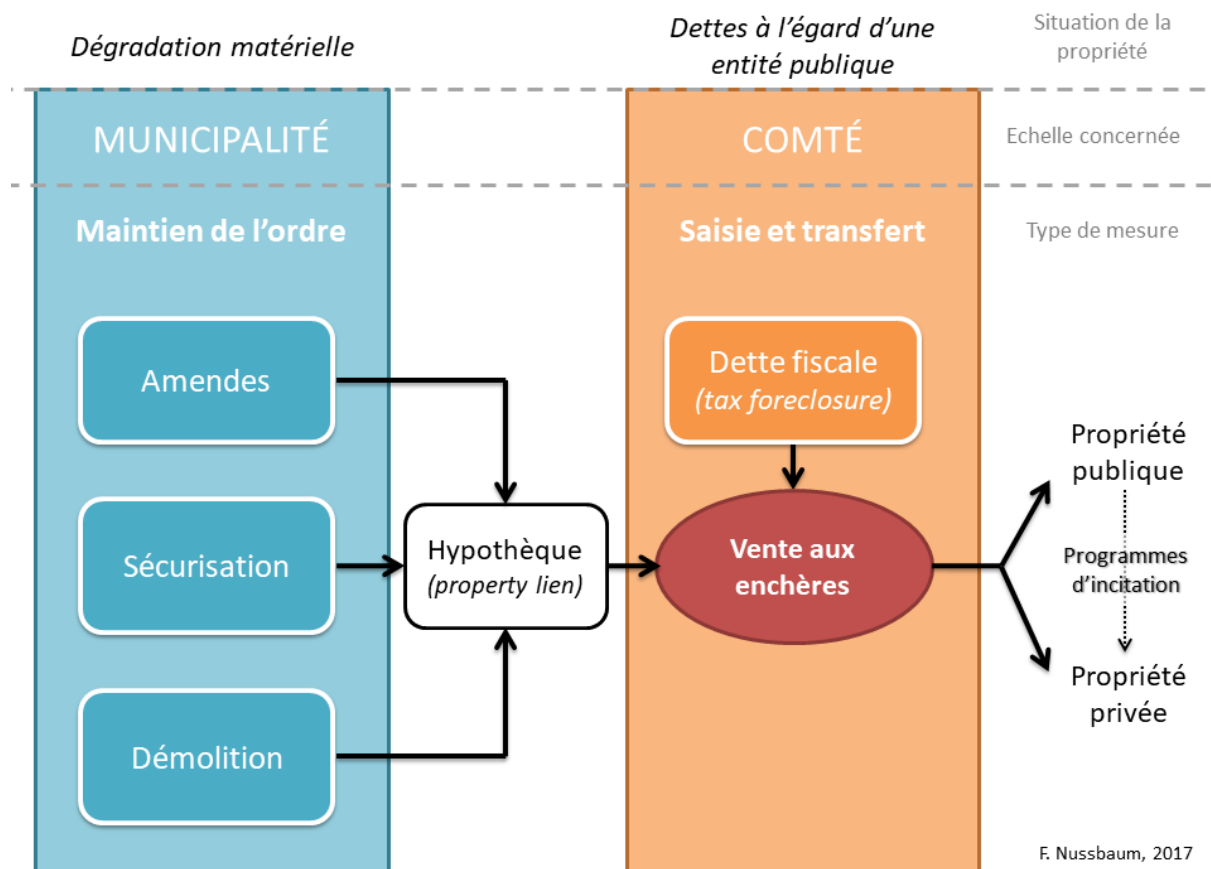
Dégradation matérielle

Dettes à l'égard d'une entité publique

Situation de la propriété

MUNICIPALITÉ

COMTÉ

Echelle concernée

Maintien de l'ordre

Saisie et transfert

Type de mesure

Amendes

Dette fiscale
(tax foreclosure)

Sécurisation

Hypothèque
(property lien)

Vente aux enchères

Propriété publique

Programmes d'incitation

Propriété privée

Démolition

F. Nussbaum, 2017